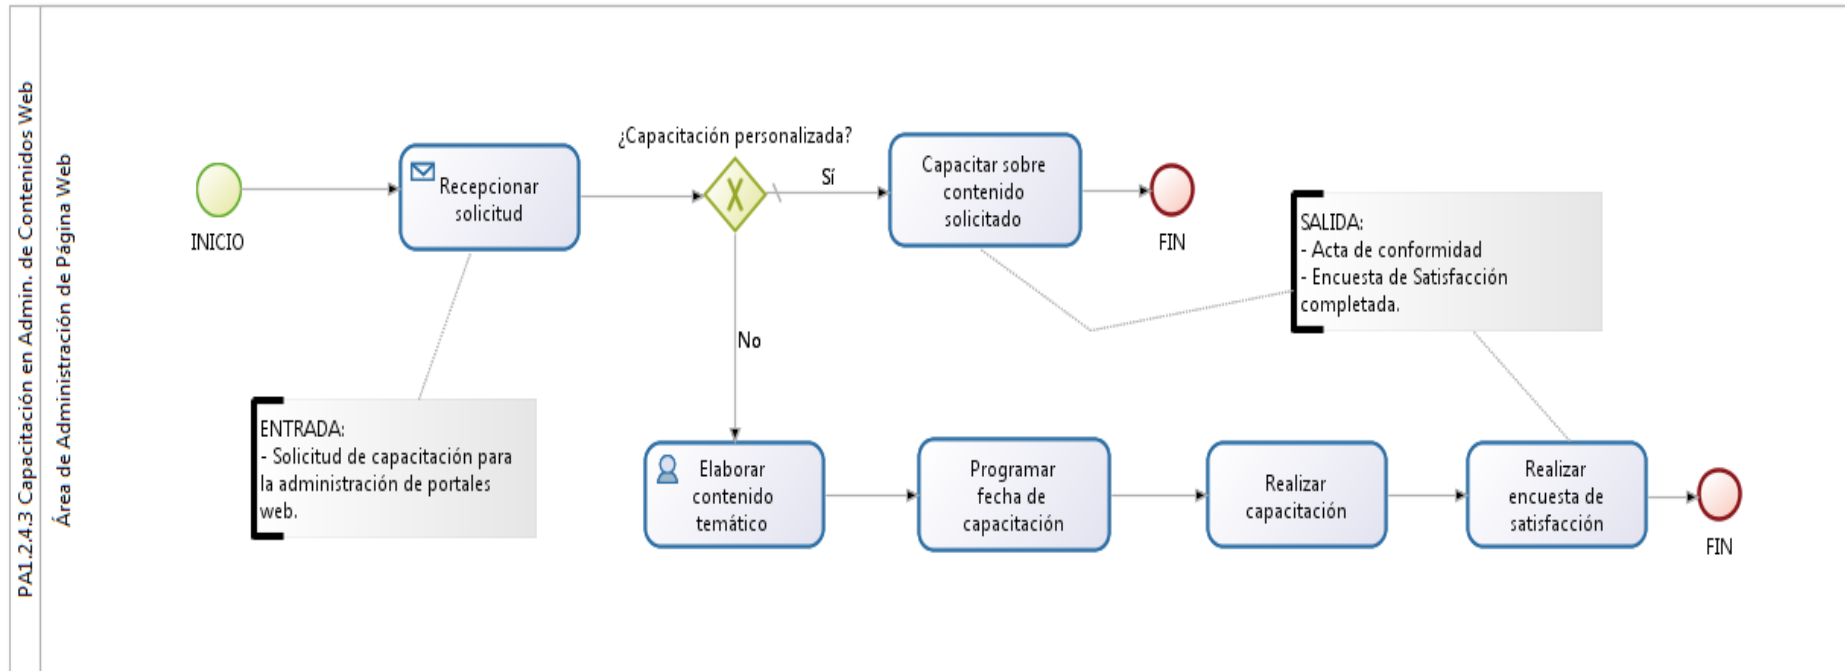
PA1.2.4.3 Capacitación en Admin. de Contenidos Web

Área de Administración de Página Web

INICIO

Recepcionar solicitud

¿Capacitación personalizada?

Sí

Capacitar sobre contenido solicitado

FIN

SALIDA:
- Acta de conformidad
- Encuesta de Satisfacción completada.

No

ENTRADA:
- Solicitud de capacitación para la administración de portales web.

Elaborar contenido temático

Programar fecha de capacitación

Realizar capacitación

Realizar encuesta de satisfacción

FIN